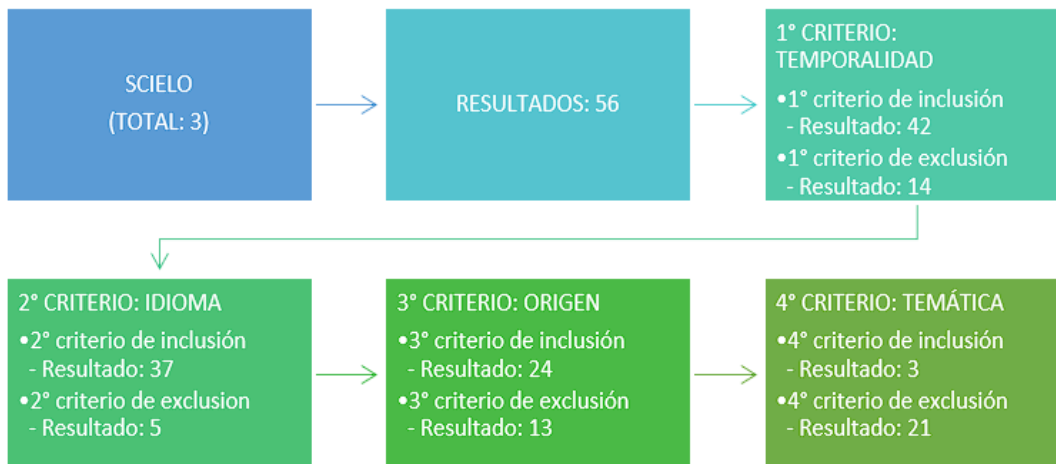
SCIELO
(TOTAL: 3)

RESULTADOS: 56

1° CRITERIO: TEMPORALIDAD
•1° criterio de inclusión
- Resultado: 42
•1° criterio de exclusión
- Resultado: 14

2° CRITERIO: IDIOMA
•2° criterio de inclusión
- Resultado: 37
•2° criterio de exclusion
- Resultado: 5

3° CRITERIO: ORIGEN
•3° criterio de inclusión
- Resultado: 24
•3° criterio de exclusión
- Resultado: 13

4° CRITERIO: TEMÁTICA
•4° criterio de inclusión
- Resultado: 3
•4° criterio de exclusión
- Resultado: 21